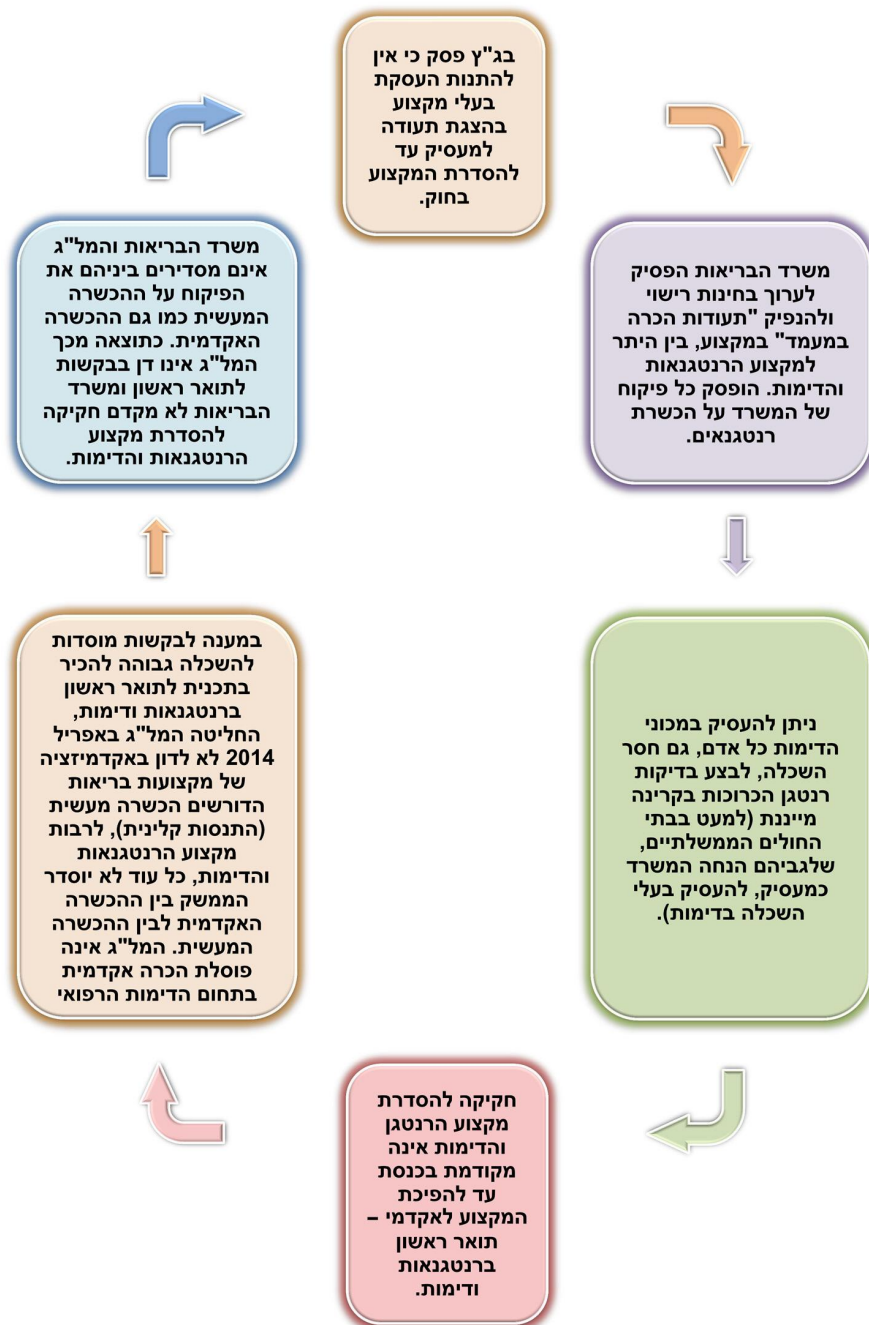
בג"ץ פסק כי אין להתנות העסקת בעלי מקצוע בהצגת תעודה למעסיק עד להסדרת המקצוע בחוק.

משרד הבריאות הפסיק לערוך בחינות רישוי ולהנפיק "תעודות הכרה במעמד" במקצוע, בין היתר למקצוע הרנטגנאות והדימות. הופסק כל פיקוח של המשרד על הכשרת רנטגנאים.

ניתן להעסיק במכוני הדימות כל אדם, גם חסר השכלה, לבצע בדיקות רנטגן הכרוכות בקרינה מייננת (למעט בבתי החולים הממשלתיים, שלגביהם הנחה המשרד כמעסיק, להעסיק בעלי השכלה בדימות).

חקיקה להסדרת מקצוע הרנטגן והדימות אינה מקודמת בכנסת עד להפיכת המקצוע לאקדמי – תואר ראשון ברנטגנאות ודימות.

במענה לבקשות מוסדות להשכלה גבוהה להכיר בתכנית לתואר ראשון ברנטגנאות ודימות, החליטה המל"ג באפריל 2014 לא לדון באקדמיזציה של מקצועות בריאות הדורשים הכשרה מעשית (התנסות קלינית), לרבות מקצוע הרנטגנאות והדימות, כל עוד לא יוסדר הממשק בין ההכשרה האקדמית לבין ההכשרה המעשית. המל"ג אינה פוסלת הכרה אקדמית בתחום הדימות הרפואי

משרד הבריאות והמל"ג אינם מסדירים ביניהם את הפיקוח על ההכשרה המעשית כמו גם ההכשרה האקדמית. כתוצאה מכך המל"ג אינו דן בבקשות לתואר ראשון ומשרד הבריאות לא מקדם חקיקה להסדרת מקצוע הרנטגנאות והדימות.